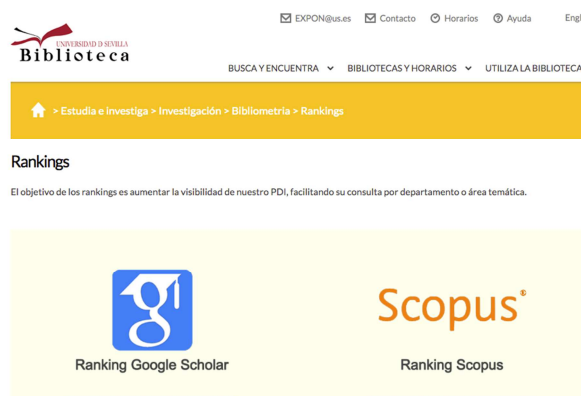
UNIVERSIDAD D SEVILLA
Biblioteca

EXPON@us.es Contacto Horarios Ayuda Engl

BUSCA Y ENCUENTRA BIBLIOTECAS Y HORARIOS UTILIZA LA BIBLIOTECA

> Estudia e investiga > Investigación > Bibliometría > Rankings

Rankings

El objetivo de los rankings es aumentar la visibilidad de nuestro PDI, facilitando su consulta por departamento o área temática.

Ranking Google Scholar

Scopus®

Ranking Scopus